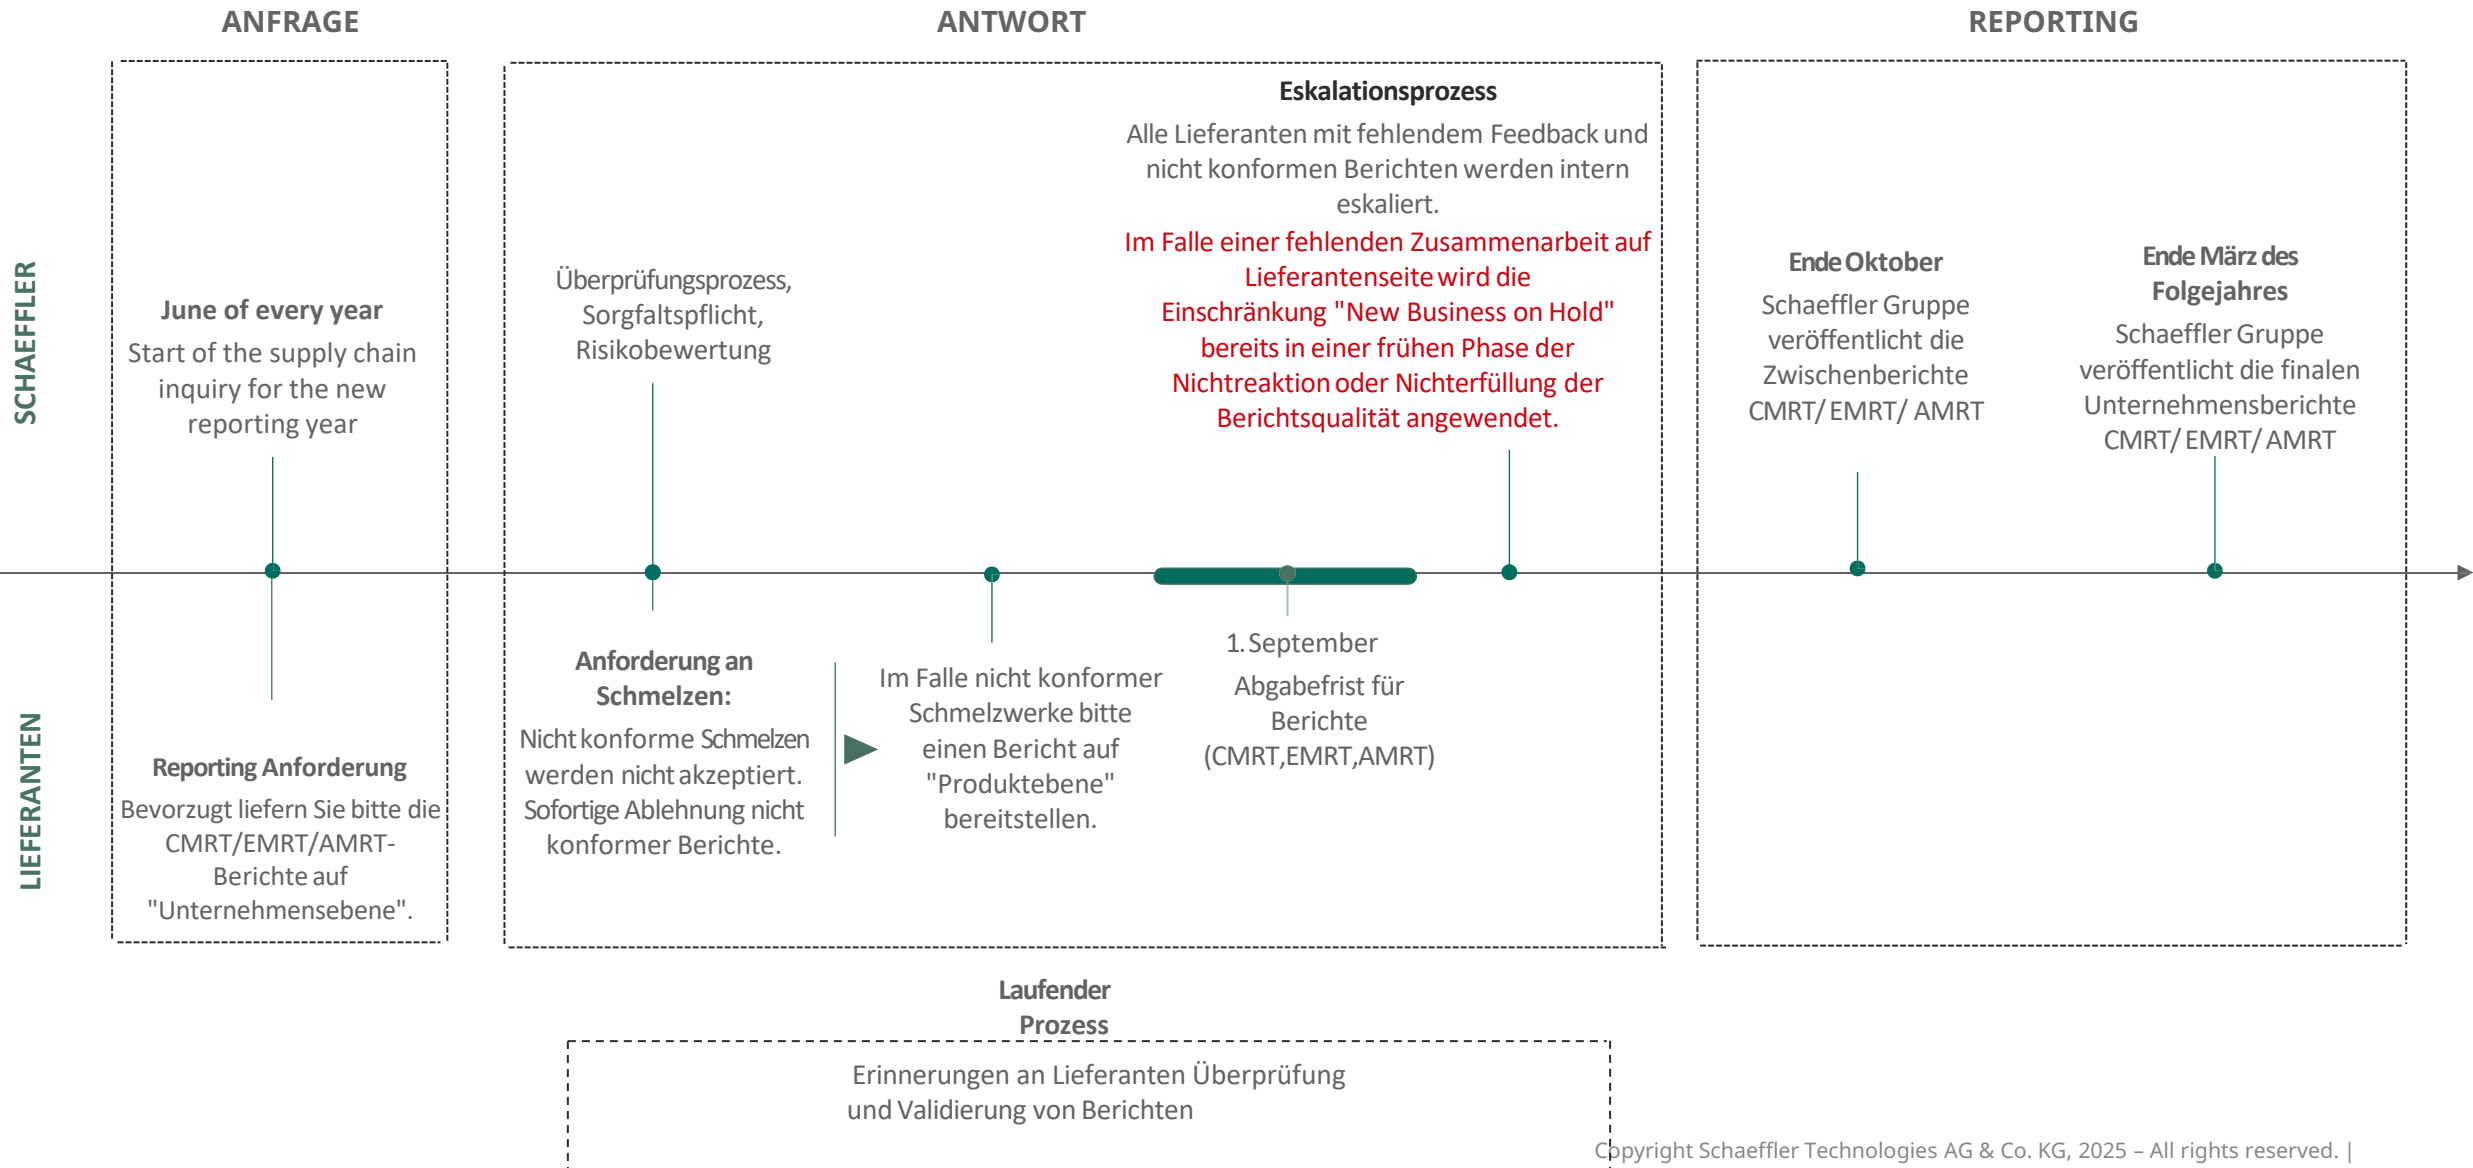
ANFRAGE

ANTWORT

REPORTING

SCHAEFFLER

LIEFERANTEN

June of every year
Start of the supply chain inquiry for the new reporting year

Überprüfungsprozess, Sorgfaltspflicht, Risikobewertung

Eskalationsprozess
Alle Lieferanten mit fehlendem Feedback und nicht konformen Berichten werden intern eskaliert.
Im Falle einer fehlenden Zusammenarbeit auf Lieferantenseite wird die Einschränkung "New Business on Hold" bereits in einer frühen Phase der Nichtreaktion oder Nichterfüllung der Berichtsqualität angewendet.

Ende Oktober
Schaeffler Gruppe veröffentlicht die Zwischenberichte CMRT/ EMRT/ AMRT

Ende März des Folgejahres
Schaeffler Gruppe veröffentlicht die finalen Unternehmensberichte CMRT/ EMRT/ AMRT

Reporting Anforderung
Bevorzugt liefern Sie bitte die CMRT/EMRT/AMRT-Berichte auf "Unternehmensebene".

Anforderung an Schmelzen:
Nicht konforme Schmelzen werden nicht akzeptiert. Sofortige Ablehnung nicht konformer Berichte.

Im Falle nicht konformer Schmelzwerke bitte einen Bericht auf "Produktebene" bereitstellen.

1. September
Abgabefrist für Berichte (CMRT,EMRT,AMRT)

Laufender Prozess

Erinnerungen an Lieferanten Überprüfung und Validierung von Berichten

Copyright Schaeffler Technologies AG & Co. KG, 2025 – All rights reserved. |